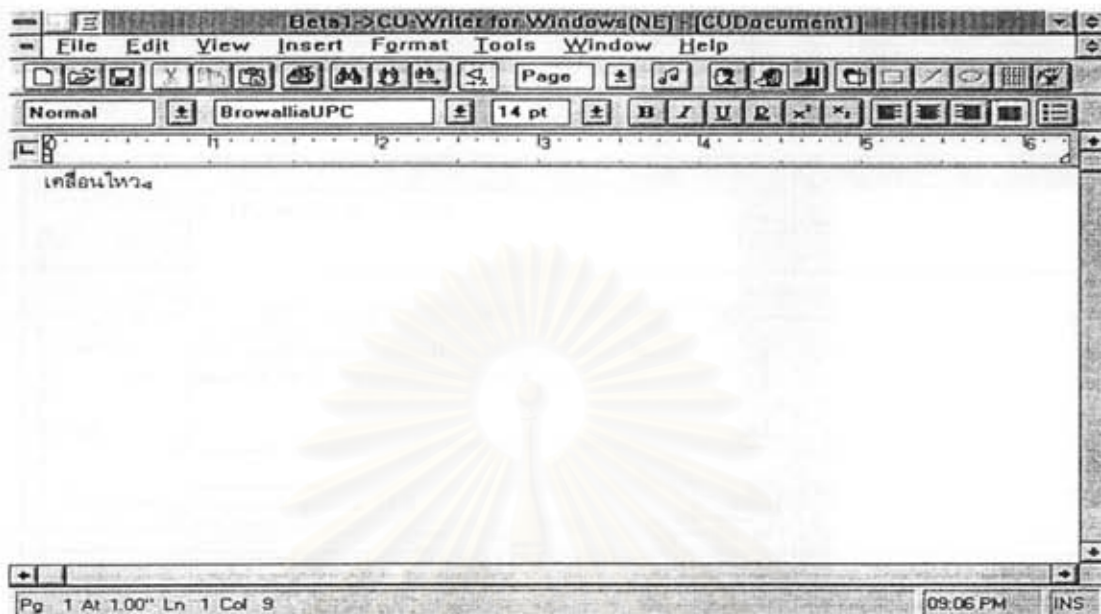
Beta1->CU-Writer for Windows(NE) - [CUDocument1]

File Edit View Insert Format Tools Window Help

Page

Normal BrowalliaUPC 14 pt B I U

0 1 2 3 4 5 6

เคลื่อนไหว

Pg 1 At 1.00" Ln 1 Col 9 09:06 PM INS